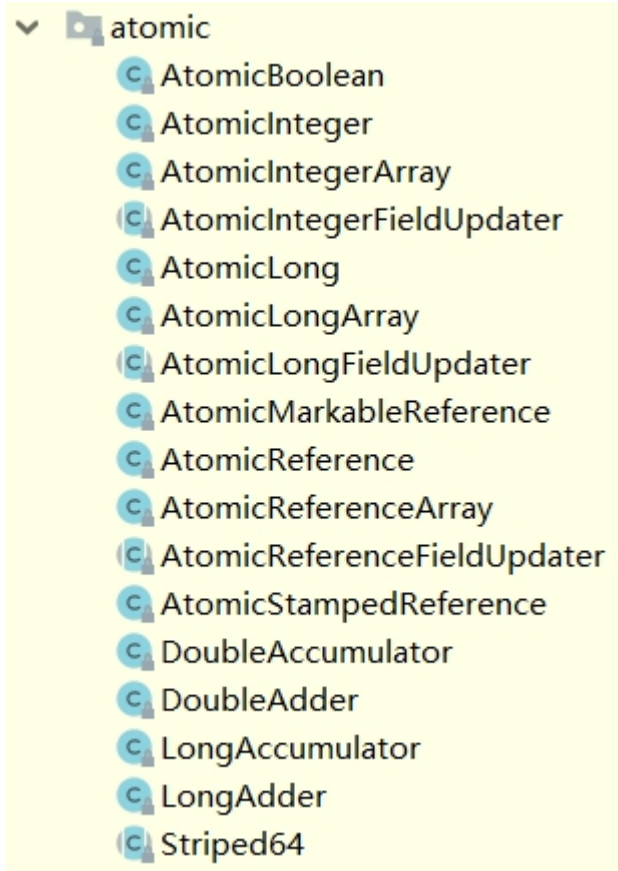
atomic
AtomicBoolean
AtomicInteger
AtomicIntegerArray
AtomicIntegerFieldUpdater
AtomicLong
AtomicLongArray
AtomicLongFieldUpdater
AtomicMarkableReference
AtomicReference
AtomicReferenceArray
AtomicReferenceFieldUpdater
AtomicStampedReference
DoubleAccumulator
DoubleAdder
LongAccumulator
LongAdder
Striped64